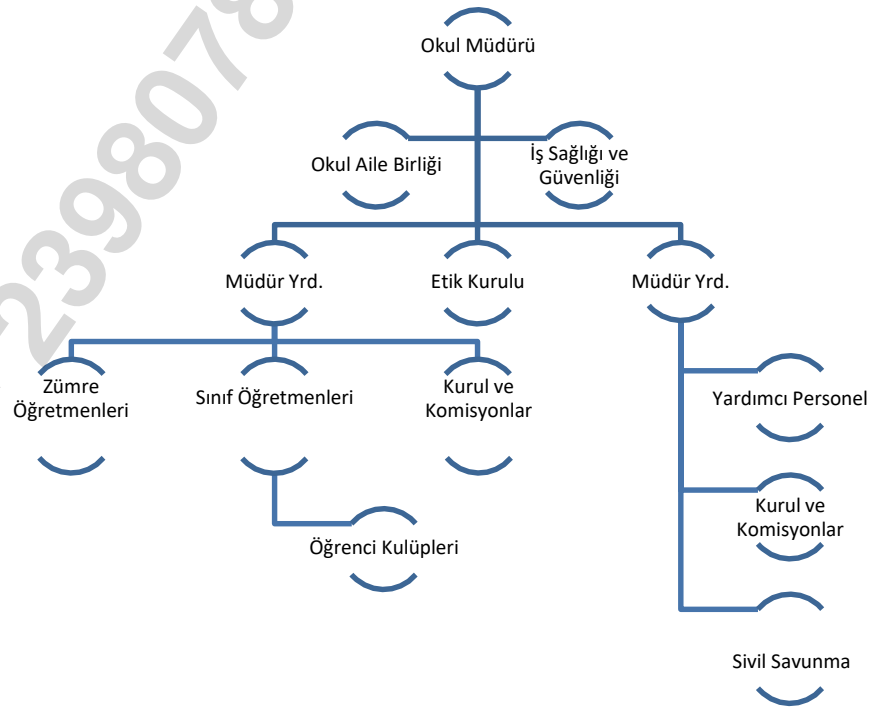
2398078

Okul Müdürü

Okul Aile Birliği

İş Sağlığı ve Güvenliği

Müdür Yrd.

Etik Kurulu

Müdür Yrd.

Zümre Öğretmenleri

Sınıf Öğretmenleri

Kurul ve Komisyonlar

Öğrenci Kulüpleri

Yardımcı Personel

Kurul ve Komisyonlar

Sivil Savunma